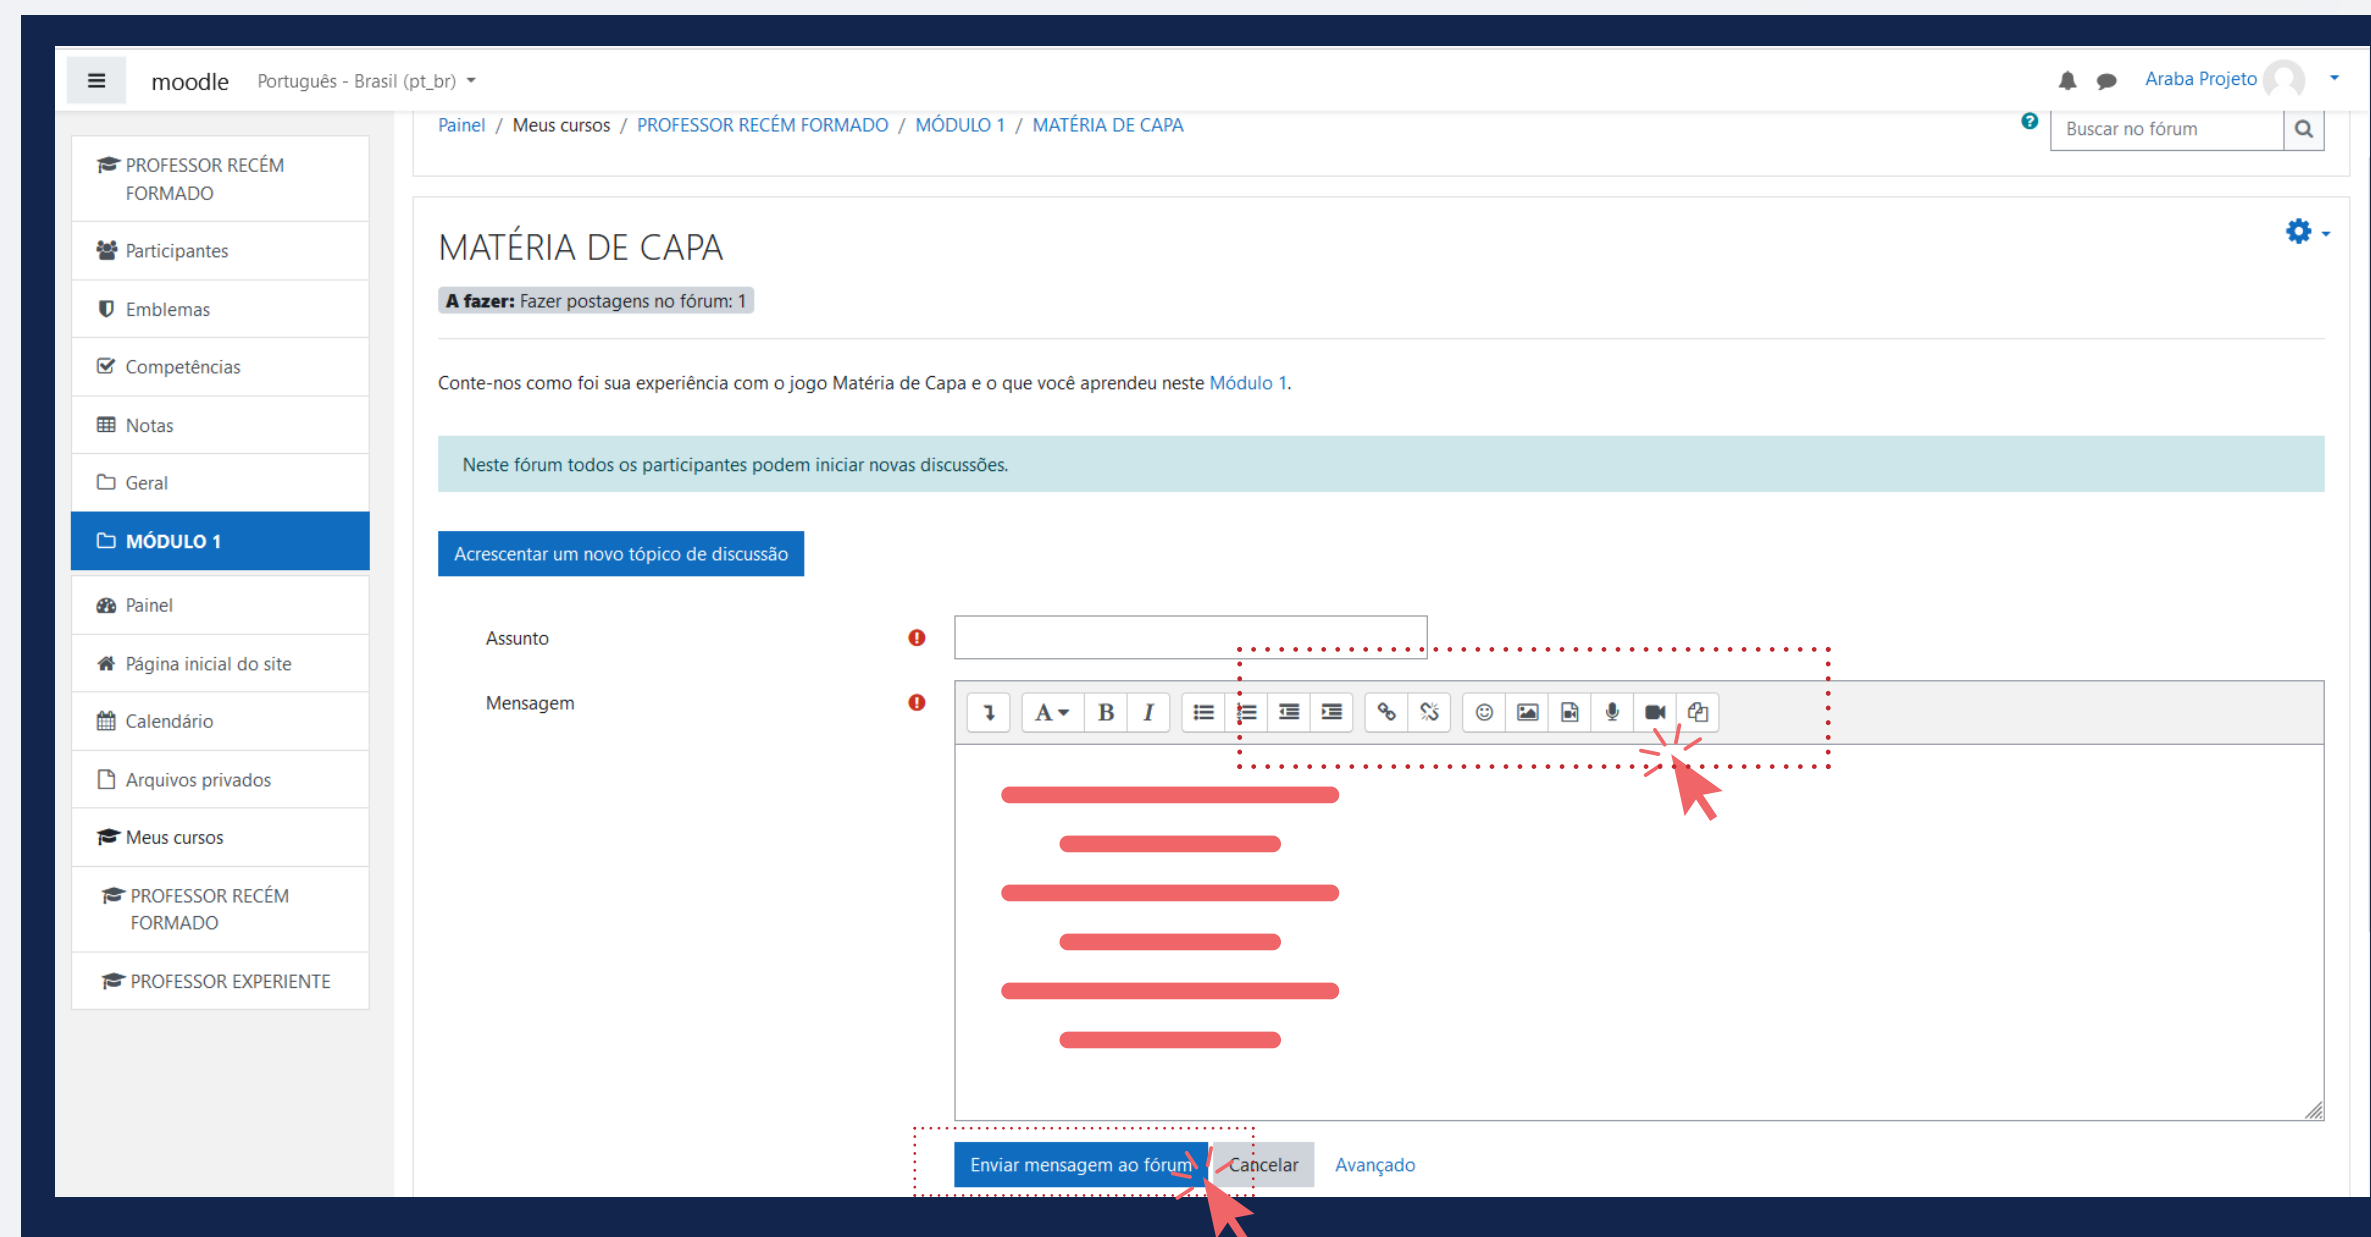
moodle Português - Brasil (pt_br)

Araba Projeto

PROFESSOR RECÉM FORMADO
Participantes
Emblemas
Competências
Notas
Geral
MÓDULO 1
Painel
Página inicial do site
Calendário
Arquivos privados
Meus cursos
PROFESSOR RECÉM FORMADO
PROFESSOR EXPERIENTE

Painel / Meus cursos / PROFESSOR RECÉM FORMADO / MÓDULO 1 / MATÉRIA DE CAPA

Buscar no fórum

MATÉRIA DE CAPA

**A fazer:** Fazer postagens no fórum: 1

Conte-nos como foi sua experiência com o jogo Matéria de Capa e o que você aprendeu neste Módulo 1.

Neste fórum todos os participantes podem iniciar novas discussões.

Acrescentar um novo tópico de discussão

Assunto

Mensagem

Enviar mensagem ao fórum Cancelar Avançado